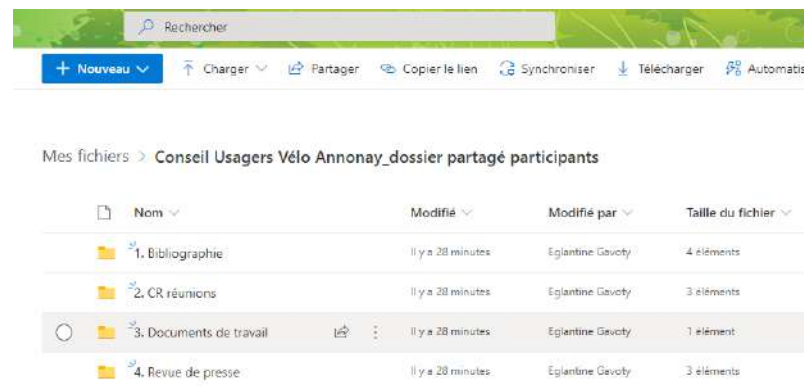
Rechercher

+ Nouveau ∨ Charger ∨ Partager Copier le lien Synchroniser Télécharger Automatis

Mes fichiers > Conseil Usagers Vélo Annonay_dossier partagé participants

| Nom | Modifié | Modifié par | Taille du fichier |
|---|---|---|---|
| 1. Bibliographie | Il y a 28 minutes | Eglantine Gavoty | 4 éléments |
| 2. CR réunions | Il y a 28 minutes | Eglantine Gavoty | 3 éléments |
| 3. Documents de travail | Il y a 28 minutes | Eglantine Gavoty | 1 élément |
| 4. Revue de presse | Il y a 28 minutes | Eglantine Gavoty | 3 éléments |